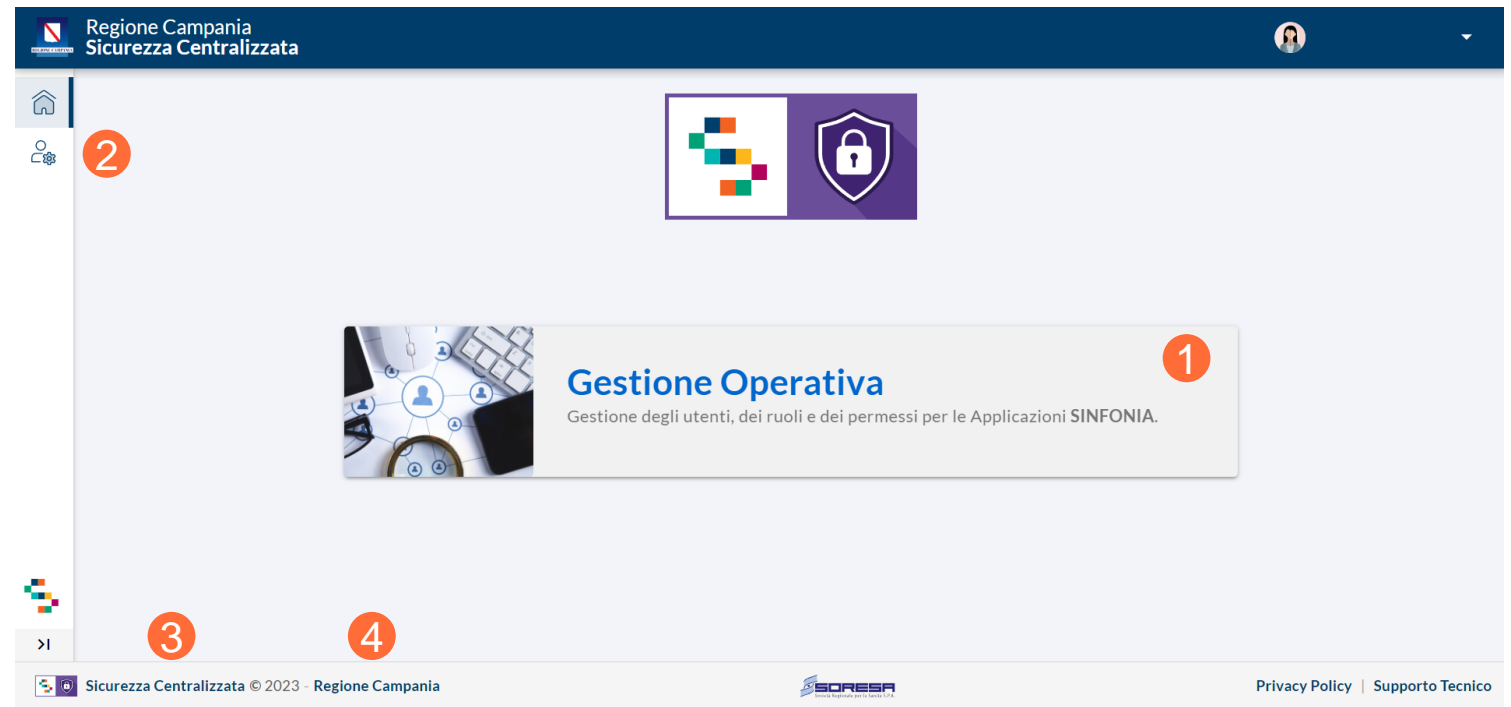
REGIONE CAMPANIA

Regione Campania
Sicurezza Centralizzata

2

Gestione Operativa
Gestione degli utenti, dei ruoli e dei permessi per le Applicazioni SINFONIA.

1

>I

3

4

Sicurezza Centralizzata © 2023 - Regione Campania

SORESA
Società Regionale per la Sanità S.P.A.

Privacy Policy | Supporto Tecnico